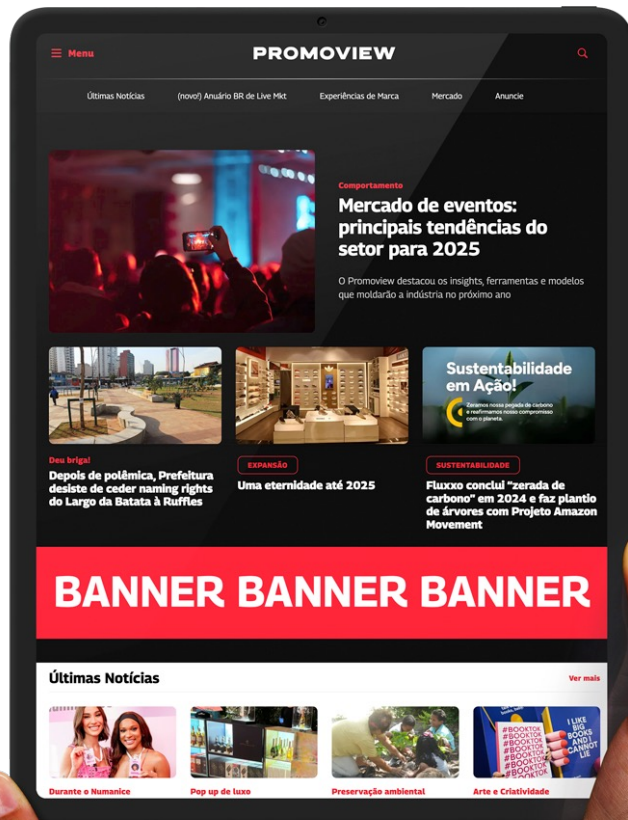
Menu PROMOVIEW

Últimas Notícias (novo!) Anuário BR de Live Mkt Experiências de Marca Mercado Anuncie

Comportamento

Mercado de eventos: principais tendências do setor para 2025

O Promoview destacou os insights, ferramentas e modelos que moldarão a indústria no próximo ano

Sustentabilidade em Ação!

Zeramos nossa pegada de carbono e reafirmamos nosso compromisso com o planeta.

Deu briga!

Depois de polêmica, Prefeitura desiste de ceder naming rights do Largo da Batata à Ruffles

EXPANSÃO

Uma eternidade até 2025

SUSTENTABILIDADE

Fluxxo conclui "zerada de carbono" em 2024 e faz plantio de árvores com Projeto Amazon Movement

BANNER BANNER BANNER

Últimas Notícias

Ver mais

#BOOKTOK #BOOKTOK #BOOKTOK #BOOKTOK #BOOKTOK

I LIKE BIG BOOKS AND I CANNOT LIE

Durante e Numanice

Pop up de luxo

Preservação ambiental

Arte e Criatividade